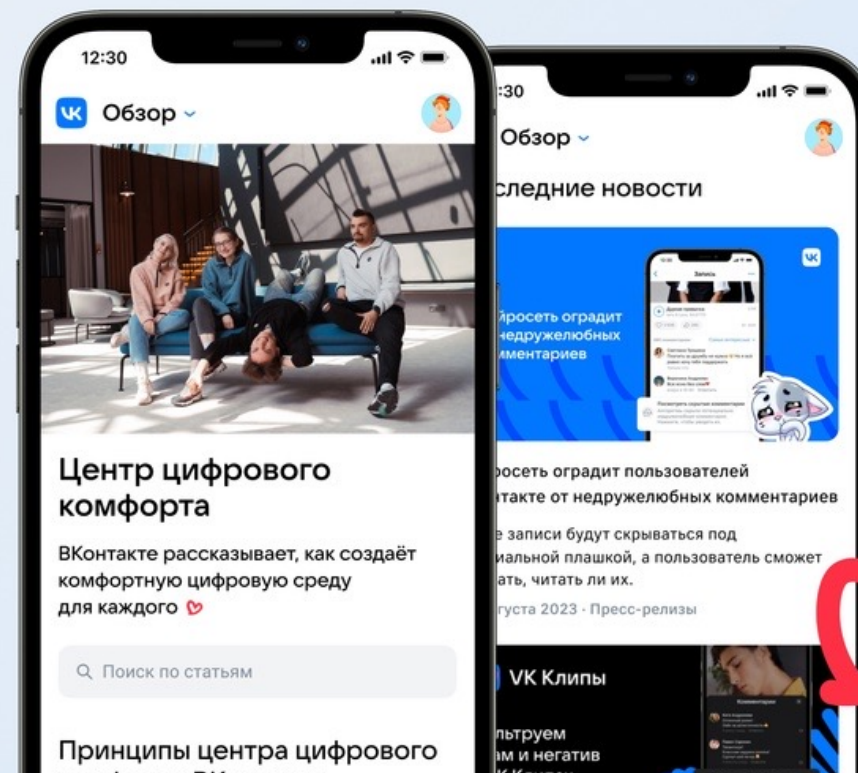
12:30

Обзор

Центр цифрового комфорта

ВКонтакте рассказывает, как создаёт комфортную цифровую среду для каждого

Поиск по статьям

Принципы центра цифрового

:30

Обзор

следние новости

йросеть оградит недружелюбных комментариев

Запись

росеть оградит пользователей нтакте от недружелюбных комментариев

е записи будут скрываться под иальной плашкой, а пользователь сможет ать, читать ли их.

густа 2023 · Пресс-релизы

VK Клипы

льтруем ам и негатив